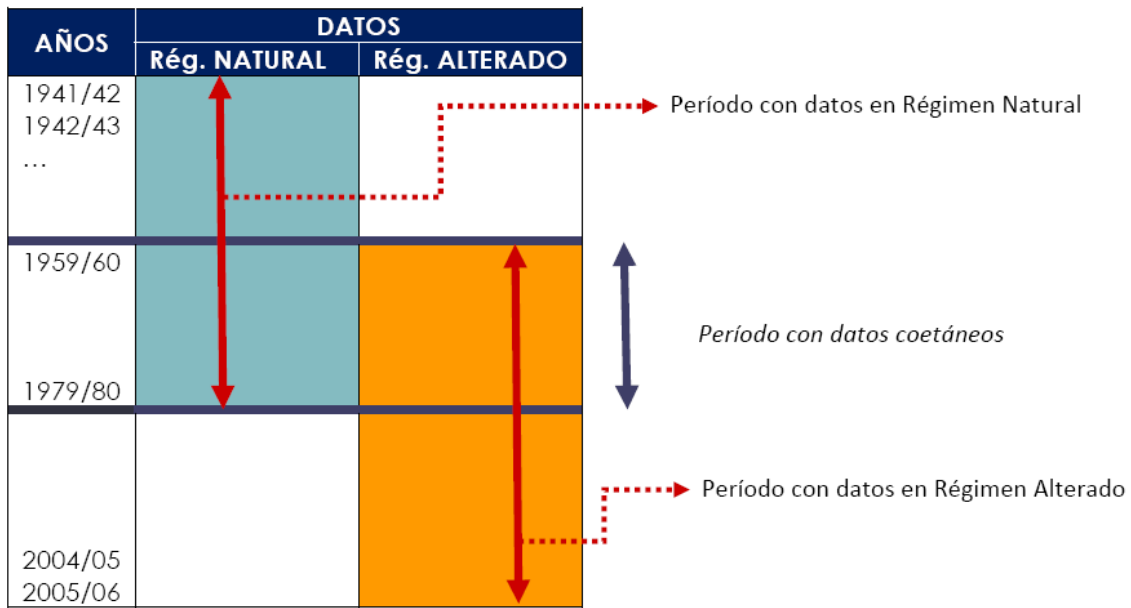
| AÑOS | DATOS Rég. NATURAL | DATOS Rég. ALTERADO |
|---|---|---|
| 1941/42 1942/43 … | | |
| 1959/60 1979/80 | | |
| 2004/05 2005/06 | | |

Período con datos en Régimen Natural

Período con datos coetáneos

Período con datos en Régimen Alterado